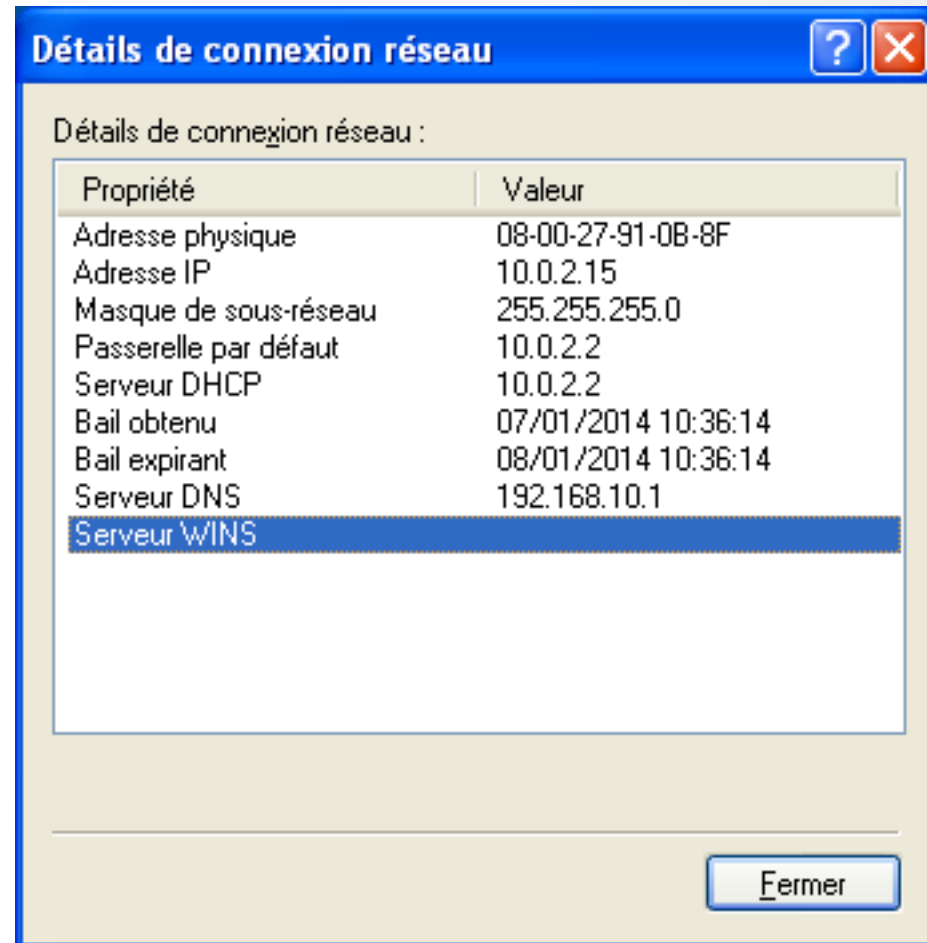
Détails de connexion réseau

Détails de connexion réseau :

| Propriété | Valeur |
|---|---|
| Adresse physique | 08-00-27-91-0B-8F |
| Adresse IP | 10.0.2.15 |
| Masque de sous-réseau | 255.255.255.0 |
| Passerelle par défaut | 10.0.2.2 |
| Serveur DHCP | 10.0.2.2 |
| Bail obtenu | 07/01/2014 10:36:14 |
| Bail expirant | 08/01/2014 10:36:14 |
| Serveur DNS | 192.168.10.1 |
| Serveur WINS | |

Fermer